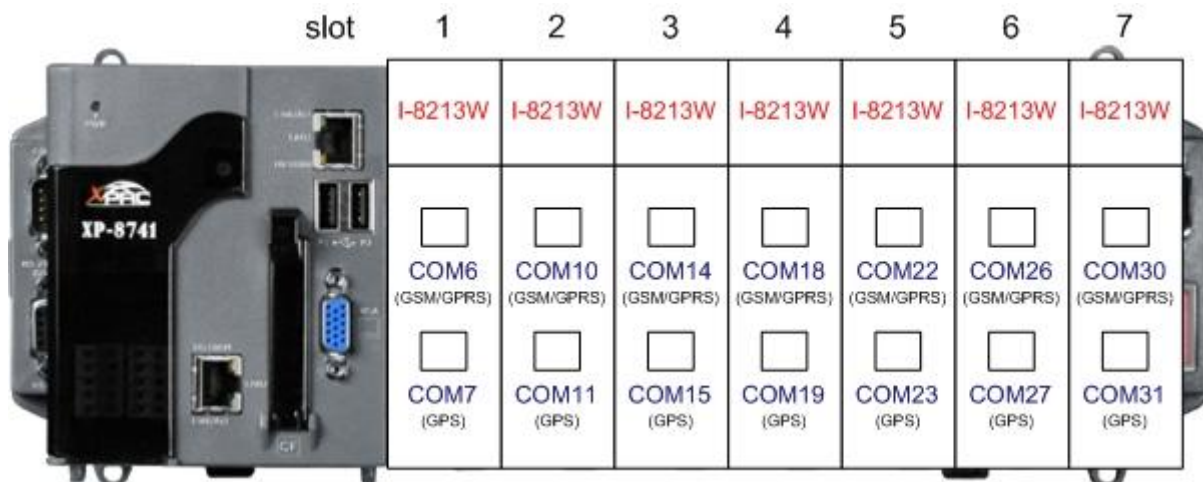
slot 1 2 3 4 5 6 7

XPAC
XP-8741

CF

| I-8213W | I-8213W | I-8213W | I-8213W | I-8213W | I-8213W | I-8213W |
|---|---|---|---|---|---|---|
| COM6 (GSM/GPRS) COM7 (GPS) | COM10 (GSM/GPRS) COM11 (GPS) | COM14 (GSM/GPRS) COM15 (GPS) | COM18 (GSM/GPRS) COM19 (GPS) | COM22 (GSM/GPRS) COM23 (GPS) | COM26 (GSM/GPRS) COM27 (GPS) | COM30 (GSM/GPRS) COM31 (GPS) |